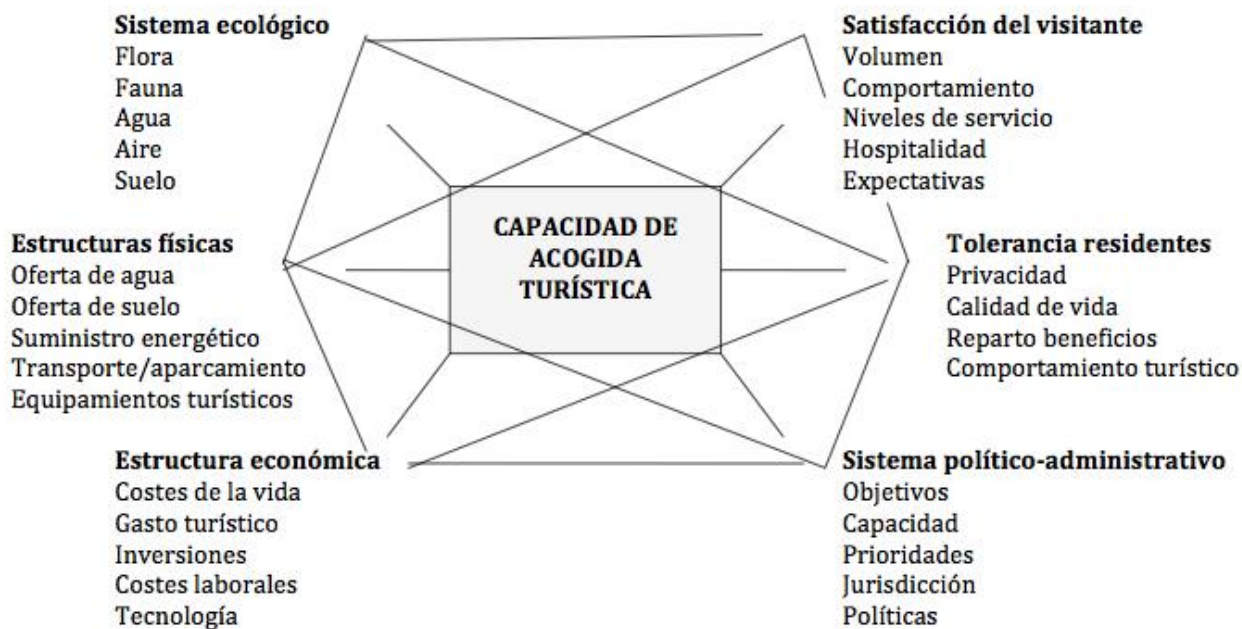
Sistema ecológico
Flora
Fauna
Agua
Aire
Suelo

Satisfacción del visitante
Volumen
Comportamiento
Niveles de servicio
Hospitalidad
Expectativas

Estructuras físicas
Oferta de agua
Oferta de suelo
Suministro energético
Transporte/aparcamiento
Equipamientos turísticos

CAPACIDAD DE ACOGIDA TURÍSTICA

Tolerancia residentes
Privacidad
Calidad de vida
Reparto beneficios
Comportamiento turístico

Estructura económica
Costes de la vida
Gasto turístico
Inversiones
Costes laborales
Tecnología

Sistema político-administrativo
Objetivos
Capacidad
Prioridades
Jurisdicción
Políticas